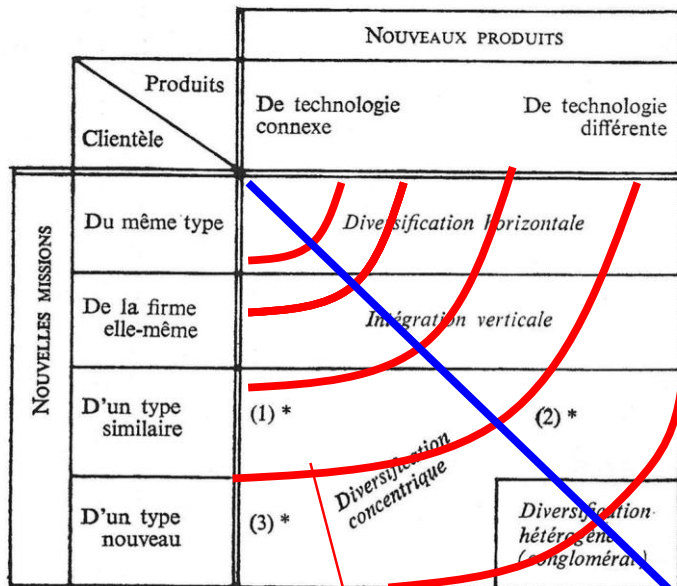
| Produits / Clientèle | NOUVEAUX PRODUITS — De technologie connexe | NOUVEAUX PRODUITS — De technologie différente |
|---|---|---|
| NOUVELLES MISSIONS — Du même type | Diversification horizontale | |
| NOUVELLES MISSIONS — De la firme elle-même | Intégration verticale | |
| NOUVELLES MISSIONS — D'un type similaire | (1) * | (2) * |
| NOUVELLES MISSIONS — D'un type nouveau | (3) * Diversification concentrique | Diversification hétérogène (conglomérat) |